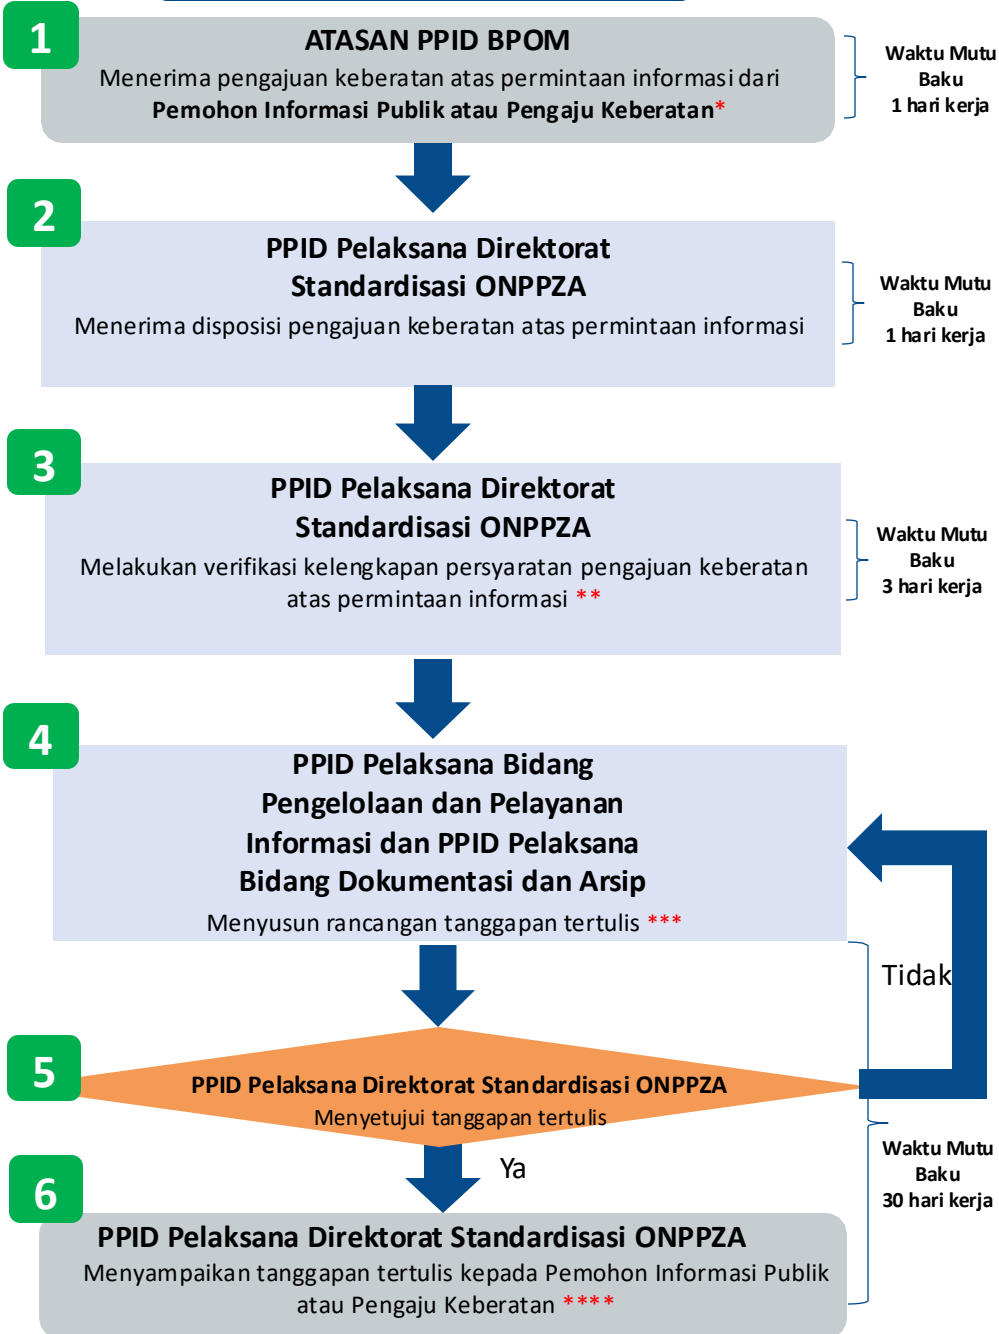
1

ATASAN PPID BPOM

Menerima pengajuan keberatan atas permintaan informasi dari **Pemohon Informasi Publik atau Pengaju Keberatan***

Waktu Mutu Baku
1 hari kerja

2

PPID Pelaksana Direktorat Standardisasi ONPPZA

Menerima disposisi pengajuan keberatan atas permintaan informasi

Waktu Mutu Baku
1 hari kerja

3

PPID Pelaksana Direktorat Standardisasi ONPPZA

Melakukan verifikasi kelengkapan persyaratan pengajuan keberatan atas permintaan informasi **

Waktu Mutu Baku
3 hari kerja

4

PPID Pelaksana Bidang Pengelolaan dan Pelayanan Informasi dan PPID Pelaksana Bidang Dokumentasi dan Arsip

Menyusun rancangan tanggapan tertulis ***

Tidak

5

PPID Pelaksana Direktorat Standardisasi ONPPZA

Menyetujui tanggapan tertulis

Ya

Waktu Mutu Baku
30 hari kerja

6

PPID Pelaksana Direktorat Standardisasi ONPPZA

Menyampaikan tanggapan tertulis kepada Pemohon Informasi Publik atau Pengaju Keberatan ****